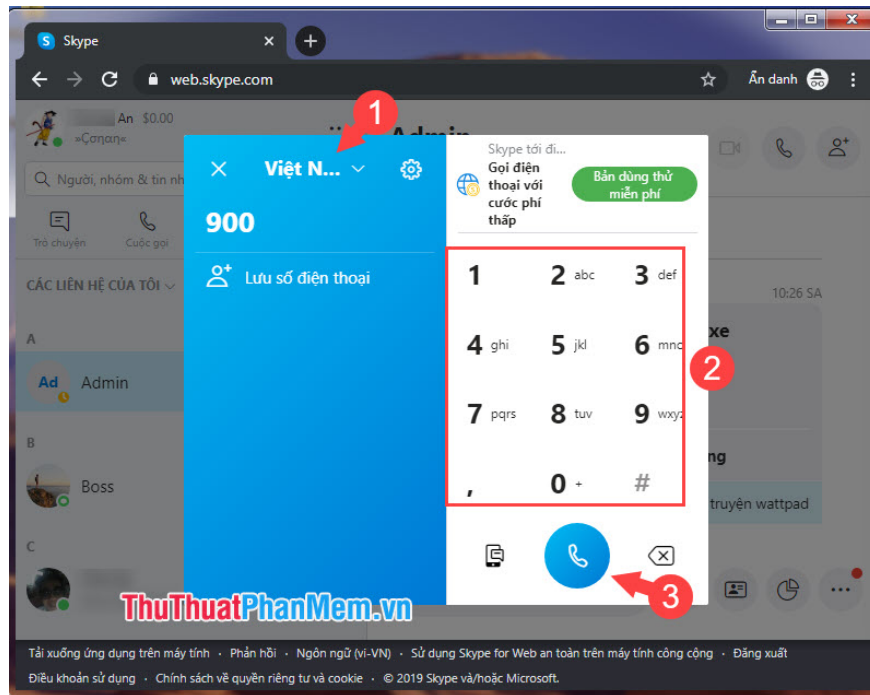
Skype

web.skype.com

Ẩn danh

An $0.00

»Cɔŋan«

Người, nhóm & tin nh

Trò chuyện

Cuộc gọi

CÁC LIÊN HỆ CỦA TÔI

A

Ad Admin

B

Boss

C

Admin

1

Việt N...

900

Lưu số điện thoại

Skype tới đi...

Gọi điện thoại với cước phí thấp

Bản dùng thử miễn phí

| 1 | 2 abc | 3 def |
|---|---|---|
| 4 ghi | 5 jkl | 6 mno |
| 7 pqrs | 8 tuv | 9 wxyz |
| , | 0 + | # |

2

3

10:26 SA

xe

ng

truyện wattpad

ThuThuatPhanMem.vn

Tải xuống ứng dụng trên máy tính • Phản hồi • Ngôn ngữ (vi-VN) • Sử dụng Skype for Web an toàn trên máy tính công cộng • Đăng xuất

Điều khoản sử dụng • Chính sách về quyền riêng tư và cookie • © 2019 Skype và/hoặc Microsoft.